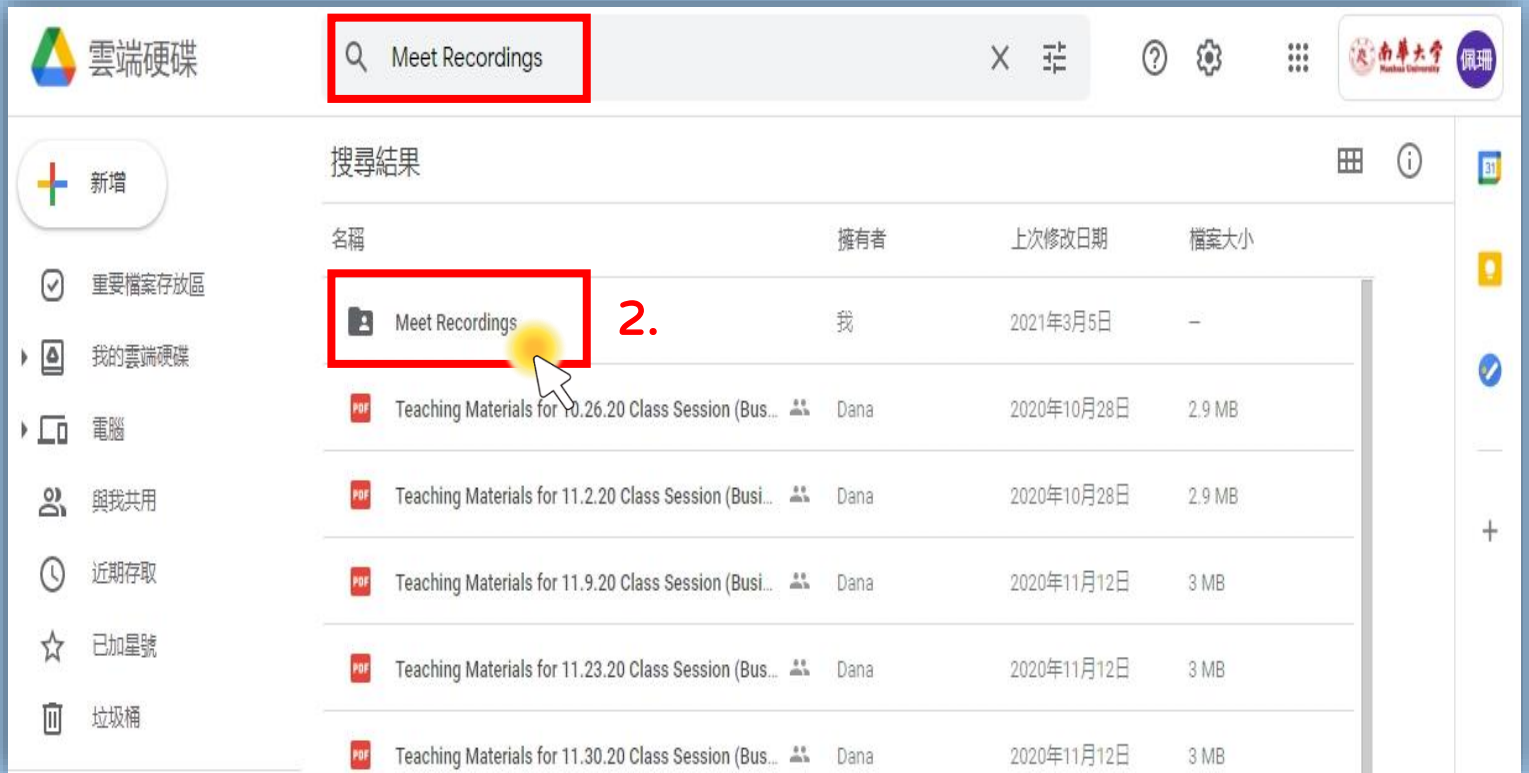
雲端硬碟

Meet Recordings

南華大學 Nanhua University 佩珊

新增

重要檔案存放區

我的雲端硬碟

電腦

與我共用

近期存取

已加星號

垃圾桶

搜尋結果

| 名稱 | 擁有者 | 上次修改日期 | 檔案大小 |
|---|---|---|---|
| Meet Recordings | 我 | 2021年3月5日 | – |
| Teaching Materials for 10.26.20 Class Session (Bus... | Dana | 2020年10月28日 | 2.9 MB |
| Teaching Materials for 11.2.20 Class Session (Busi... | Dana | 2020年10月28日 | 2.9 MB |
| Teaching Materials for 11.9.20 Class Session (Busi... | Dana | 2020年11月12日 | 3 MB |
| Teaching Materials for 11.23.20 Class Session (Bus... | Dana | 2020年11月12日 | 3 MB |
| Teaching Materials for 11.30.20 Class Session (Bus... | Dana | 2020年11月12日 | 3 MB |

2.

PDF

31

+